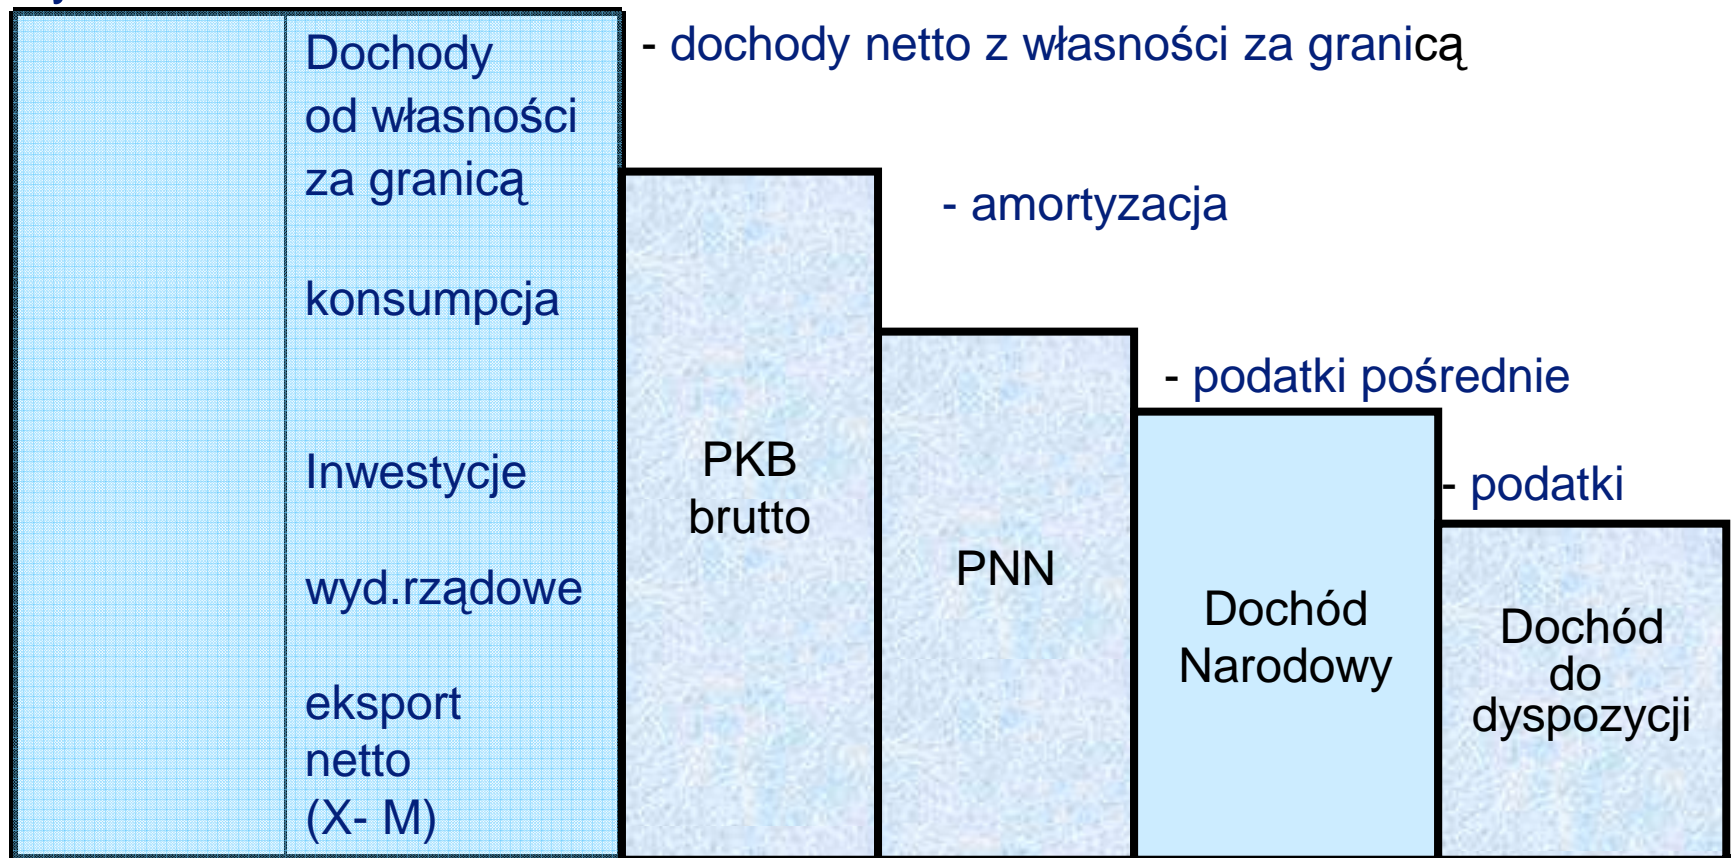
Dochody od własności za granicą

konsumpcja

Inwestycje

wyd.rządowe

eksport netto (X- M)

- dochody netto z własności za granicą

PKB brutto

- amortyzacja

PNN

- podatki pośrednie

Dochód Narodowy

- podatki

Dochód do dyspozycji